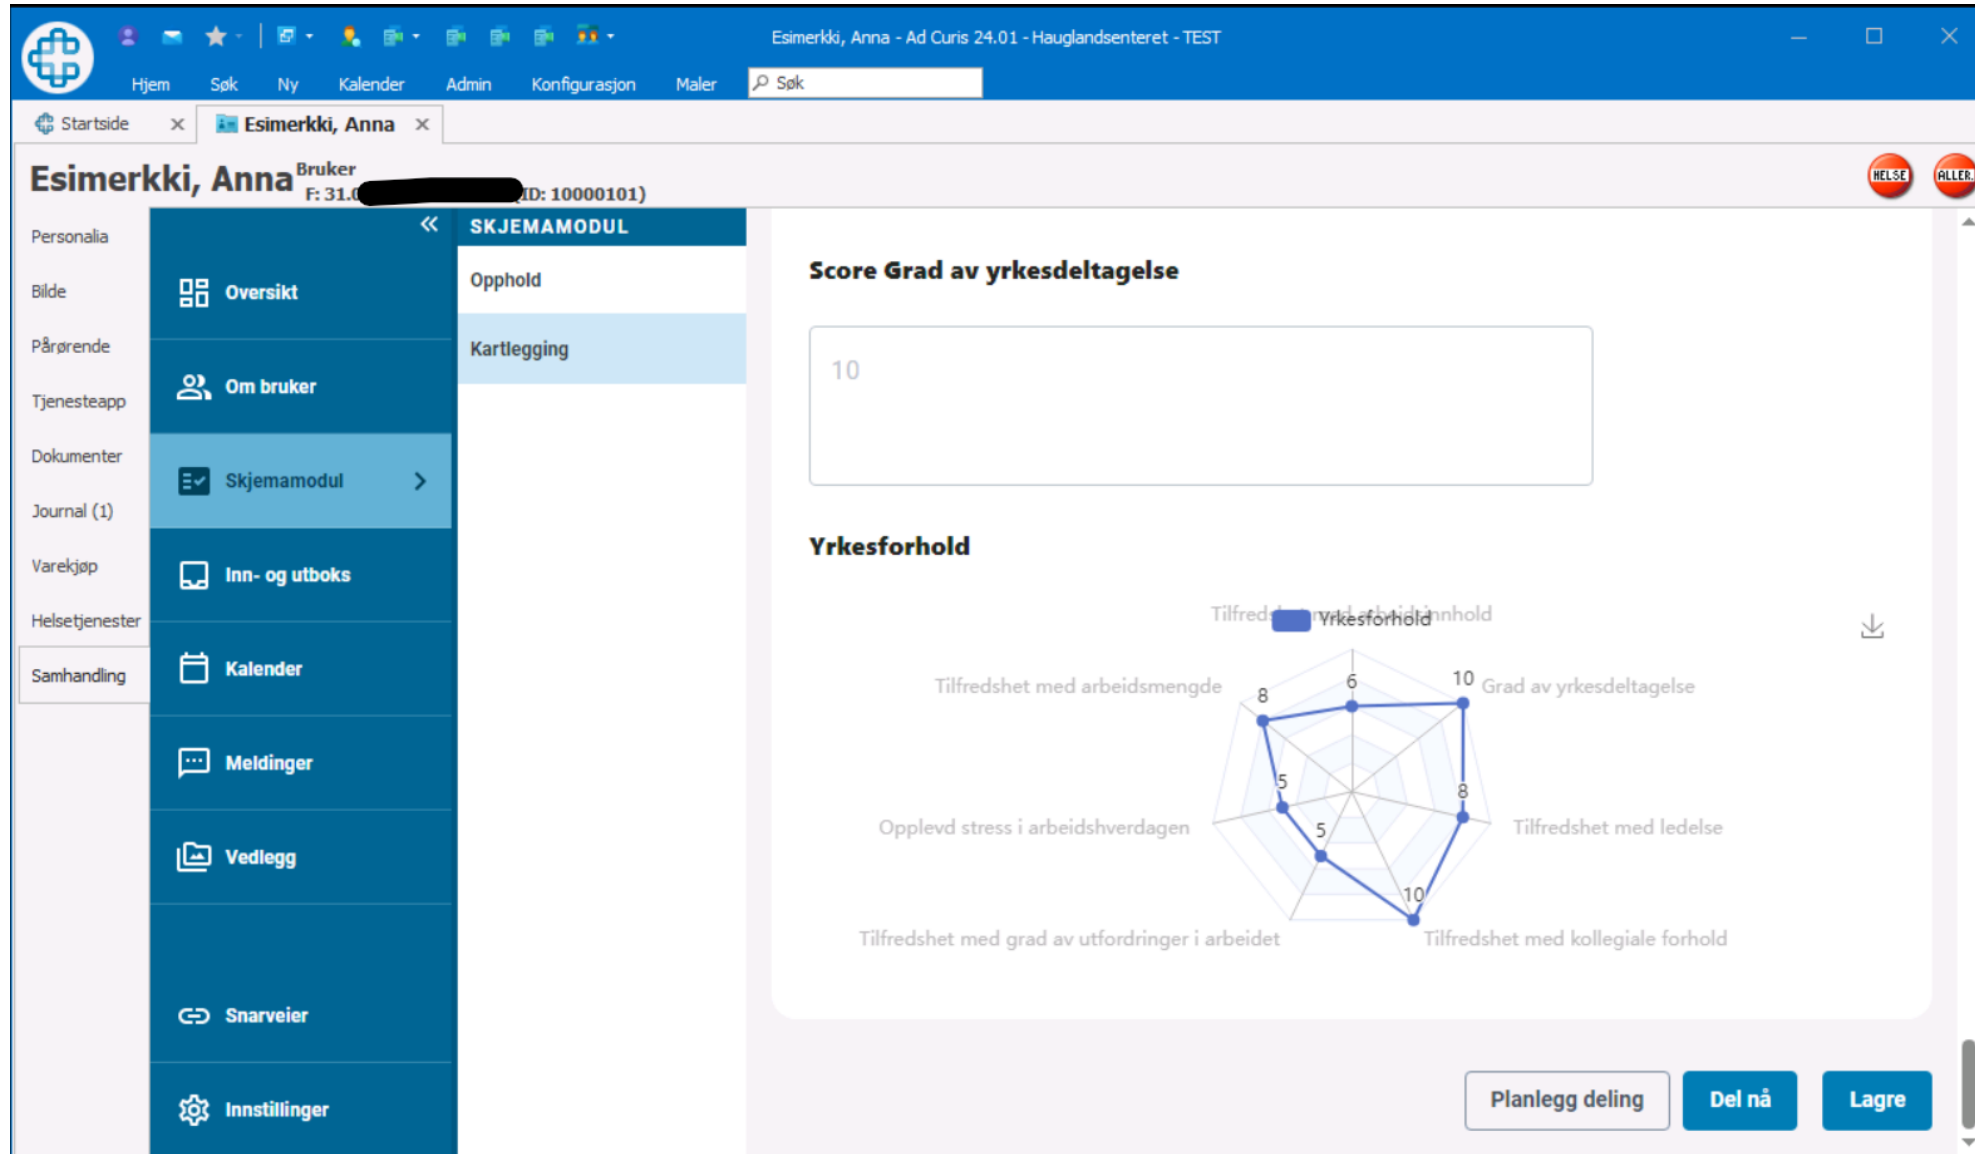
Esimerkki, Anna - Ad Curis 24.01 - Hauglandsenteret - TEST

Hjem Søk Ny Kalender Admin Konfigurasjon Maler Søk

Startside ×
Esimerkki, Anna ×

Esimerkki, Anna Bruker
F: 31.0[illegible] ID: 10000101)

HELSE ALLER.

Personalia
Bilde
Pårørende
Tjenesteapp
Dokumenter
Journal (1)
Varekjøp
Helsetjenester
Samhandling

Oversikt
Om bruker
Skjemamodul
Inn- og utboks
Kalender
Meldinger
Vedlegg
Snarveier
Innstillinger

SKJEMAMODUL
Opphold
Kartlegging

Score Grad av yrkesdeltagelse

10

Yrkesforhold

Yrkesforhold

Tilfred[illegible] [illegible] arbeidsinnhold
6
10 Grad av yrkesdeltagelse
Tilfredshet med arbeidsmengde 8
8
Tilfredshet med ledelse
5
Opplevd stress i arbeidshverdagen
5
10
Tilfredshet med grad av utfordringer i arbeidet
Tilfredshet med kollegiale forhold

Planlegg deling
Del nå
Lagre